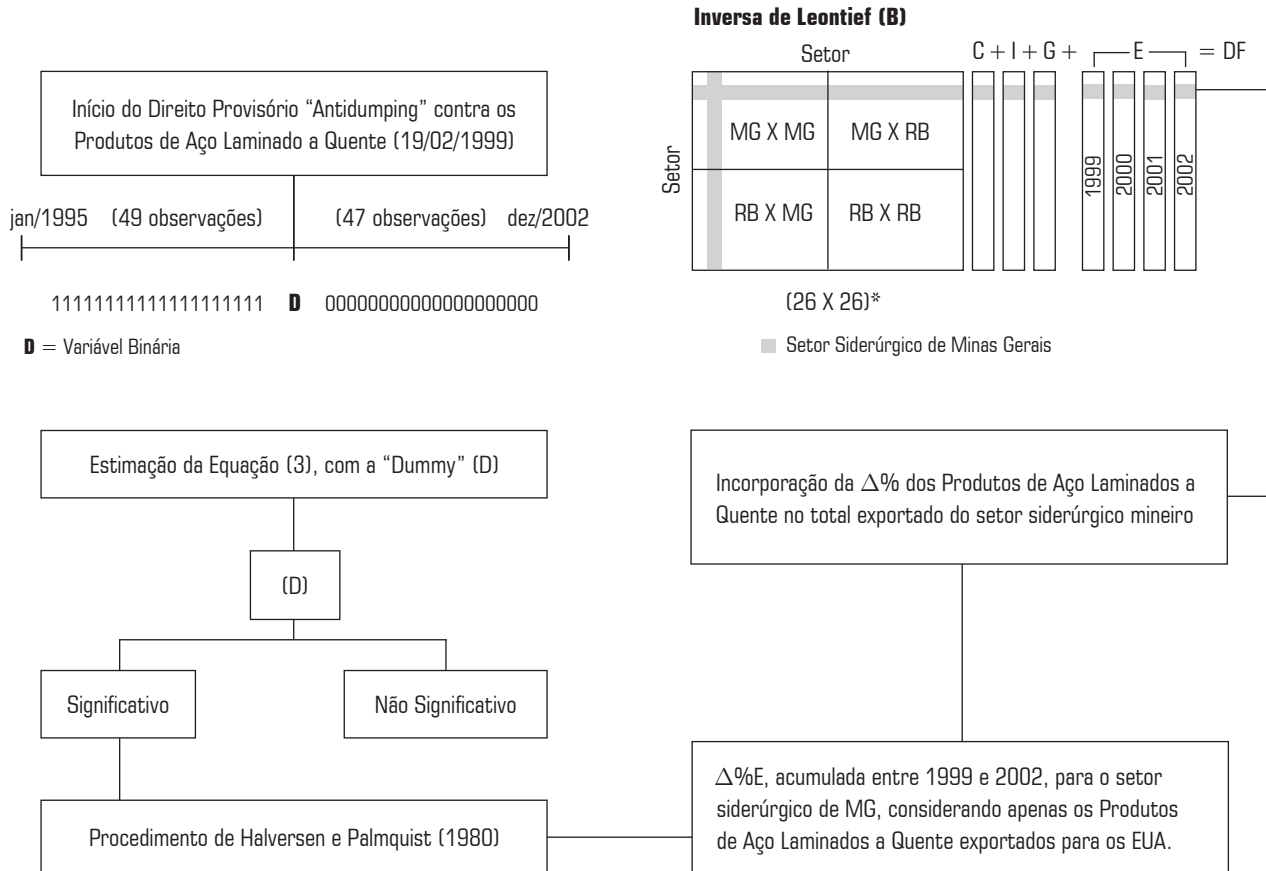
Inversa de Leontief (B)

Início do Direito Provisório "Antidumping" contra os Produtos de Aço Laminado a Quente (19/02/1999)

jan/1995 (49 observações) (47 observações) dez/2002

1111111111111111111 **D** 0000000000000000000

**D** = Variável Binária

Setor

$C + I + G +$ E $=$ DF

Setor

MG X MG

MG X RB

RB X MG

RB X RB

1999

2000

2001

2002

(26 X 26)*

Setor Siderúrgico de Minas Gerais

Estimação da Equação (3), com a "Dummy" (D)

(D)

Significativo

Não Significativo

Procedimento de Halversen e Palmquist (1980)

Incorporação da $\Delta$% dos Produtos de Aço Laminados a Quente no total exportado do setor siderúrgico mineiro

$\Delta$%E, acumulada entre 1999 e 2002, para o setor siderúrgico de MG, considerando apenas os Produtos de Aço Laminados a Quente exportados para os EUA.